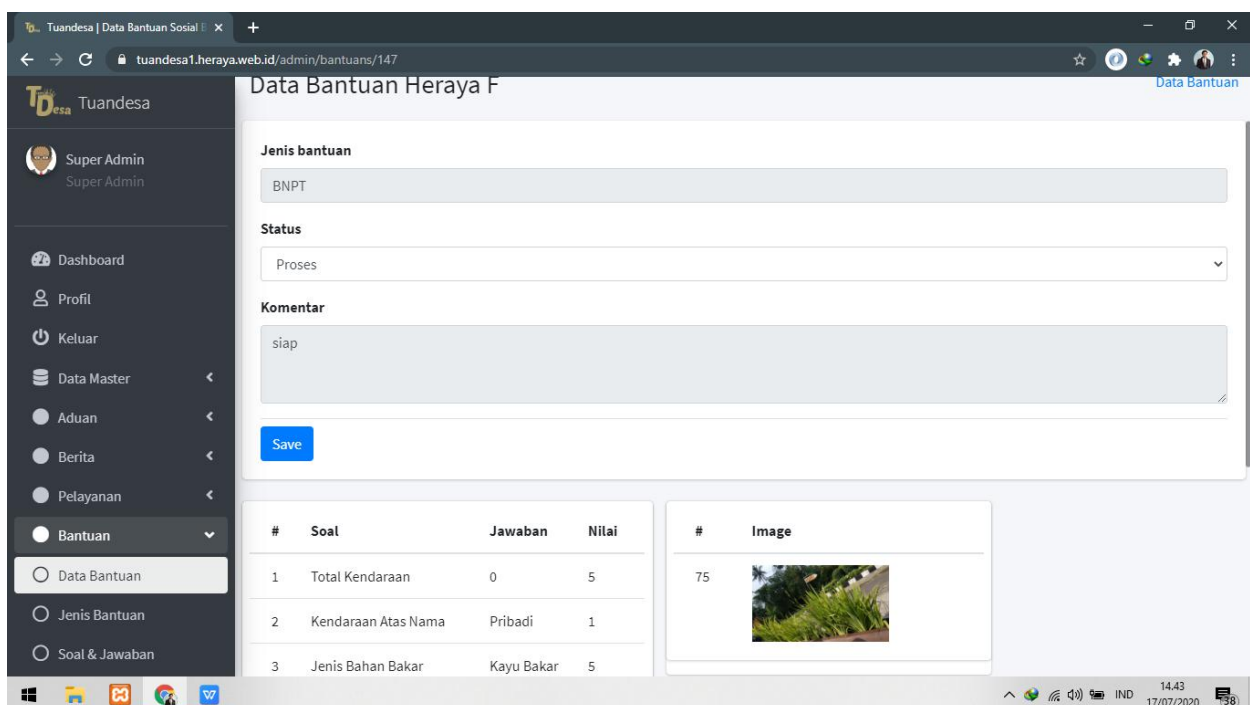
Tuandesa | Data Bantuan Sosial E ×

tuandesa1.heraya.web.id/admin/bantuans/147

Tuandesa

Super Admin
Super Admin

Dashboard
Profil
Keluar
Data Master
Aduan
Berita
Pelayanan
Bantuan
Data Bantuan
Jenis Bantuan
Soal & Jawaban

Data Bantuan Heraya F

Data Bantuan

Jenis bantuan
BNPT

Status
Proses

Komentar
siap

Save

| # | Soal | Jawaban | Nilai |
|---|---|---|---|
| 1 | Total Kendaraan | 0 | 5 |
| 2 | Kendaraan Atas Nama | Pribadi | 1 |
| 3 | Jenis Bahan Bakar | Kayu Bakar | 5 |

| # | Image |
|---|---|
| 75 | |

IND 14.43 17/07/2020 38